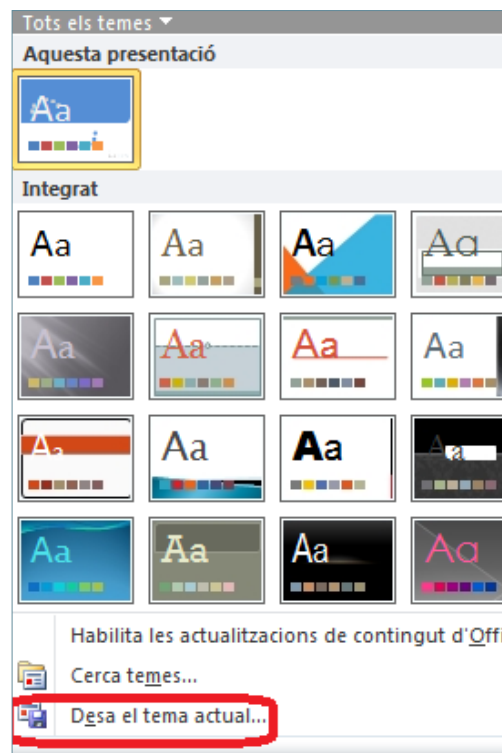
Tots els temes

Aquesta presentació

Aa

Integrat

Aa

Aa

Aa

Aa

Aa

Aa

Aa

Aa

Aa

Aa

Aa

Aa

Aa

Aa

Aa

Aa

Habilita les actualitzacions de contingut d'Offi

Cerca temes...

Desa el tema actual...